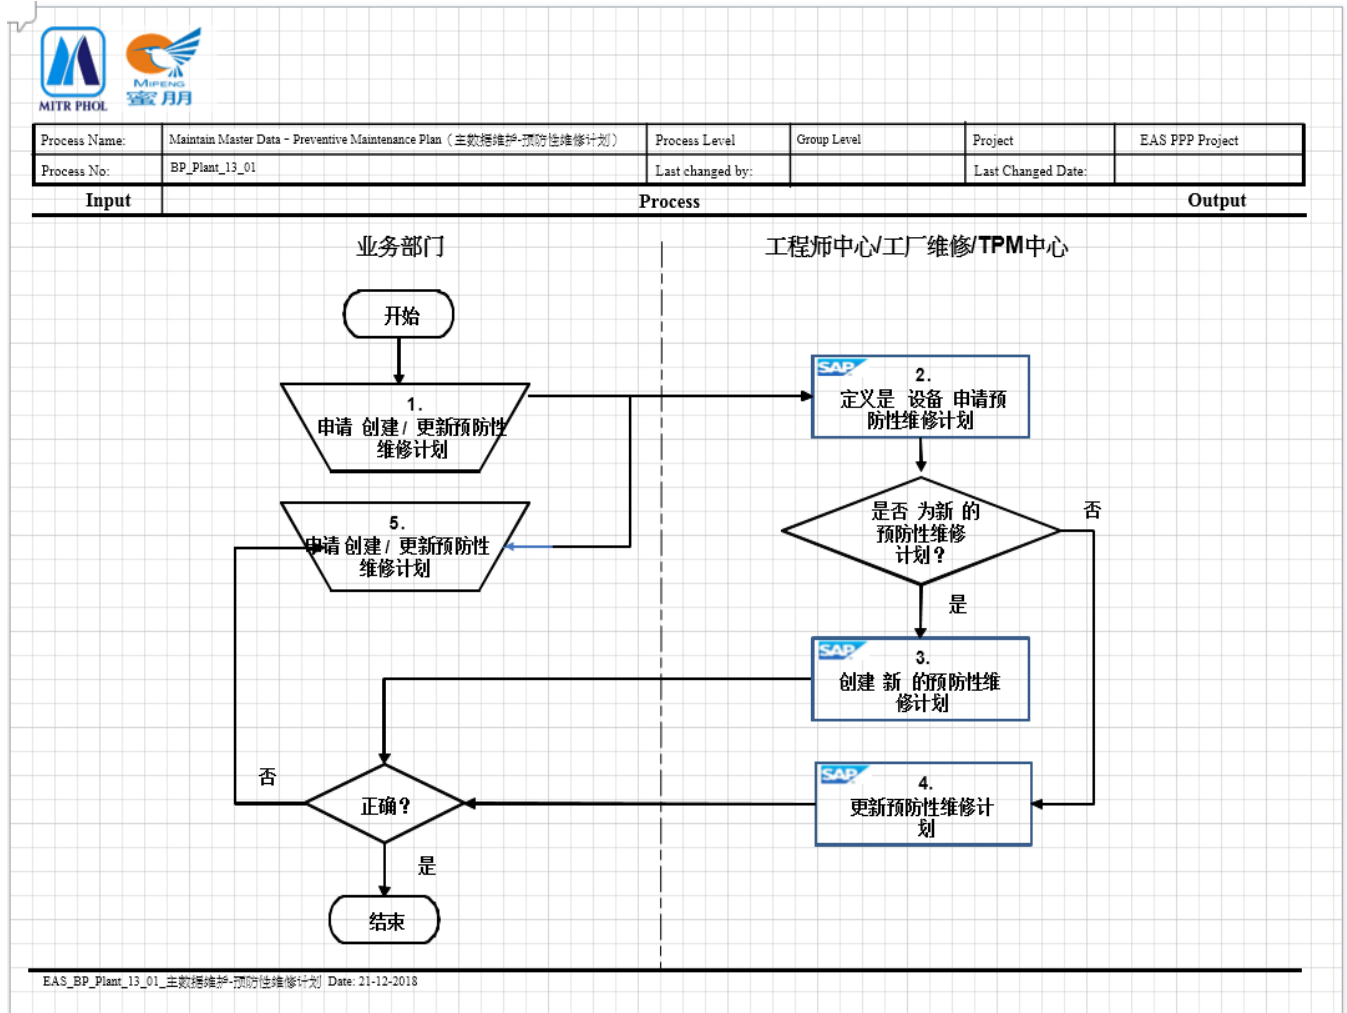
MITR PHOL

MIPENG 蜜月

| Process Name: | Maintain Master Data - Preventive Maintenance Plan（主数据维护-预防性维修计划） | Process Level | Group Level | Project | EAS PPP Project |
|---|---|---|---|---|---|
| Process No: | BP_Plant_13_01 | Last changed by: | | Last Changed Date: | |

Input Process Output

业务部门

工程师中心/工厂维修/TPM中心

开始

1.
申请 创建 / 更新预防性维修计划

SAP
2.
定义是 设备 申请预防性维修计划

是否 为新 的预防性维修计划？

否

是

5.
申请 创建 / 更新预防性维修计划

SAP
3.
创建 新 的预防性维修计划

SAP
4.
更新预防性维修计划

否

正确？

是

结束

EAS_BP_Plant_13_01_主数据维护-预防性维修计划 Date: 21-12-2018